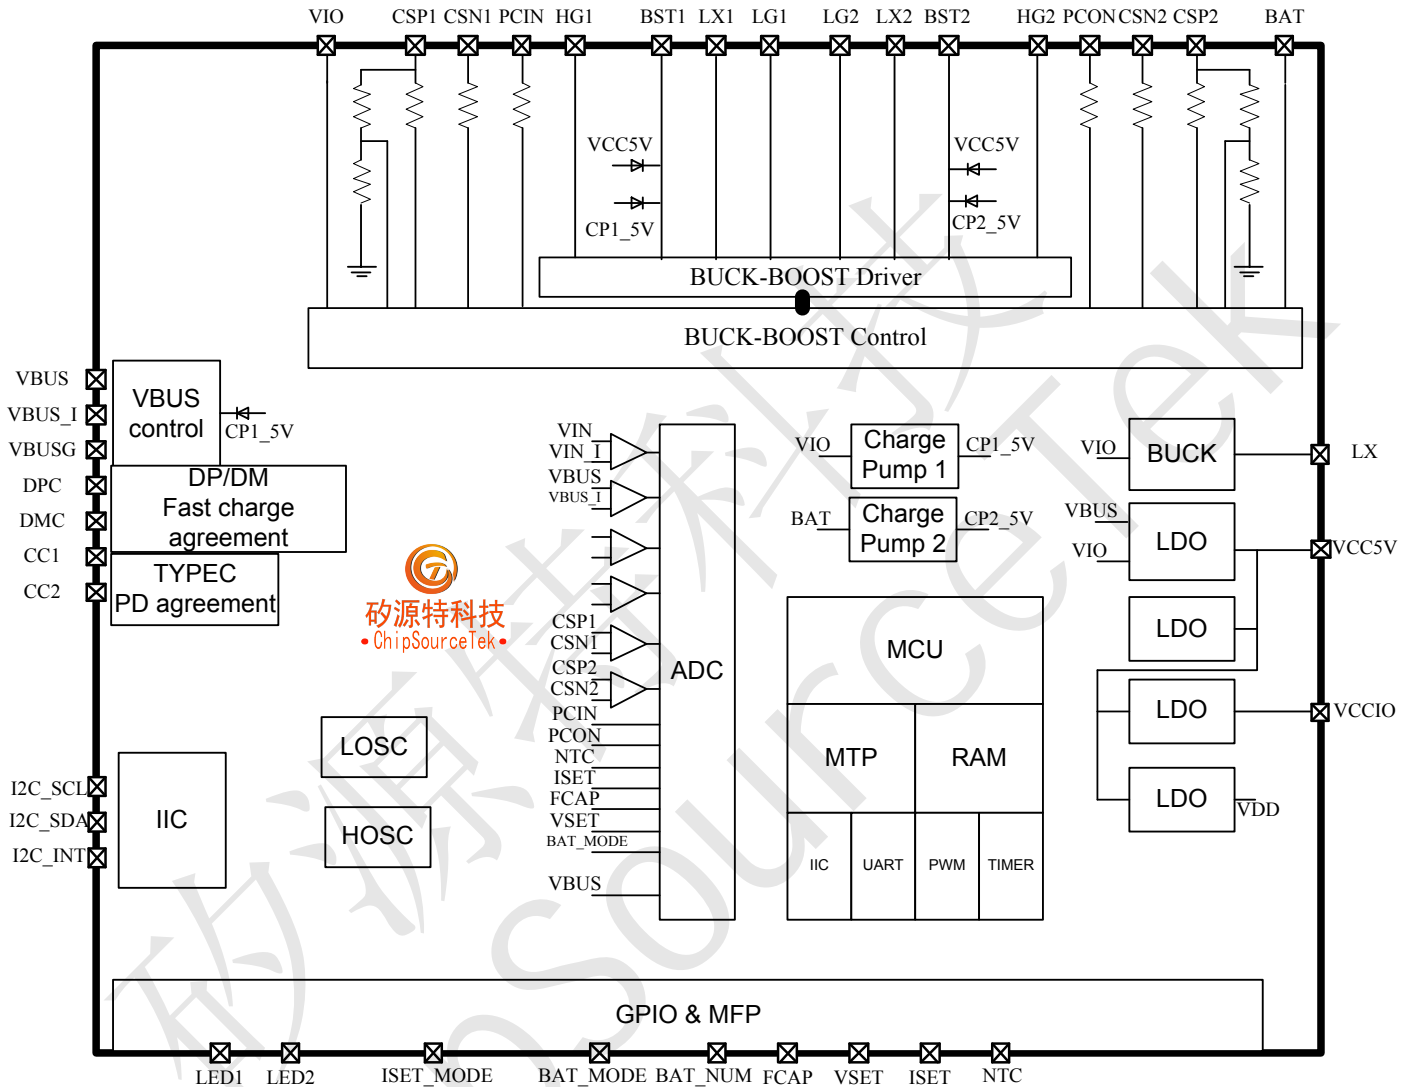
VIO CSP1 CSN1 PCIN HG1 BST1 LX1 LG1 LG2 LX2 BST2 HG2 PCON CSN2 CSP2 BAT

VCC5V
CP1_5V
VCC5V
CP2_5V

BUCK-BOOST Driver
BUCK-BOOST Control

VBUS
VBUS_I
VBUSG
DPC
DMC
CC1
CC2

VBUS control
CP1_5V
DP/DM Fast charge agreement
TYPEC PD agreement

矽源特科技
ChipSourceTek

VIN
VIN_I
VBUS
VBUS_I
CSP1
CSN1
CSP2
CSN2
PCIN
PCON
NTC
ISET
FCAP
VSET
BAT_MODE
VBUS
ADC

VIO
Charge Pump 1
CP1_5V
BAT
Charge Pump 2
CP2_5V

VIO
BUCK
LX
VBUS
VIO
LDO
VCC5V
LDO
LDO
VCCIO
LDO
VDD

MCU
MTP
RAM
IIC
UART
PWM
TIMER

LOSC
HOSC

I2C_SCL
I2C_SDA
I2C_INT
IIC

GPIO & MFP

LED1 LED2 ISET_MODE BAT_MODE BAT_NUM FCAP VSET ISET NTC